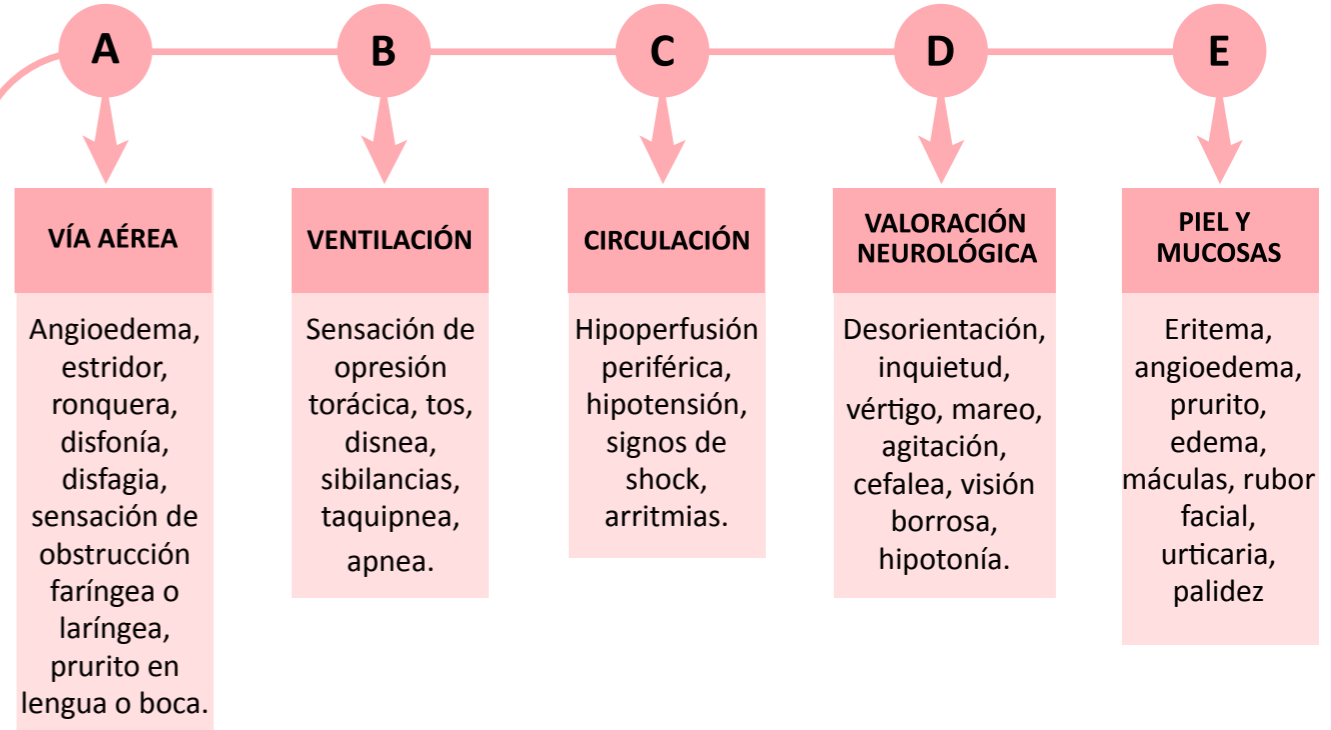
A

VÍA AÉREA

Angioedema, estridor, ronquera, disfonía, disfagia, sensación de obstrucción faríngea o laríngea, prurito en lengua o boca.

B

VENTILACIÓN

Sensación de opresión torácica, tos, disnea, sibilancias, taquipnea, apnea.

C

CIRCULACIÓN

Hipoperfusión periférica, hipotensión, signos de shock, arritmias.

D

VALORACIÓN NEUROLÓGICA

Desorientación, inquietud, vértigo, mareo, agitación, cefalea, visión borrosa, hipotonía.

E

PIEL Y MUCOSAS

Eritema, angioedema, prurito, edema, máculas, rubor facial, urticaria, palidez